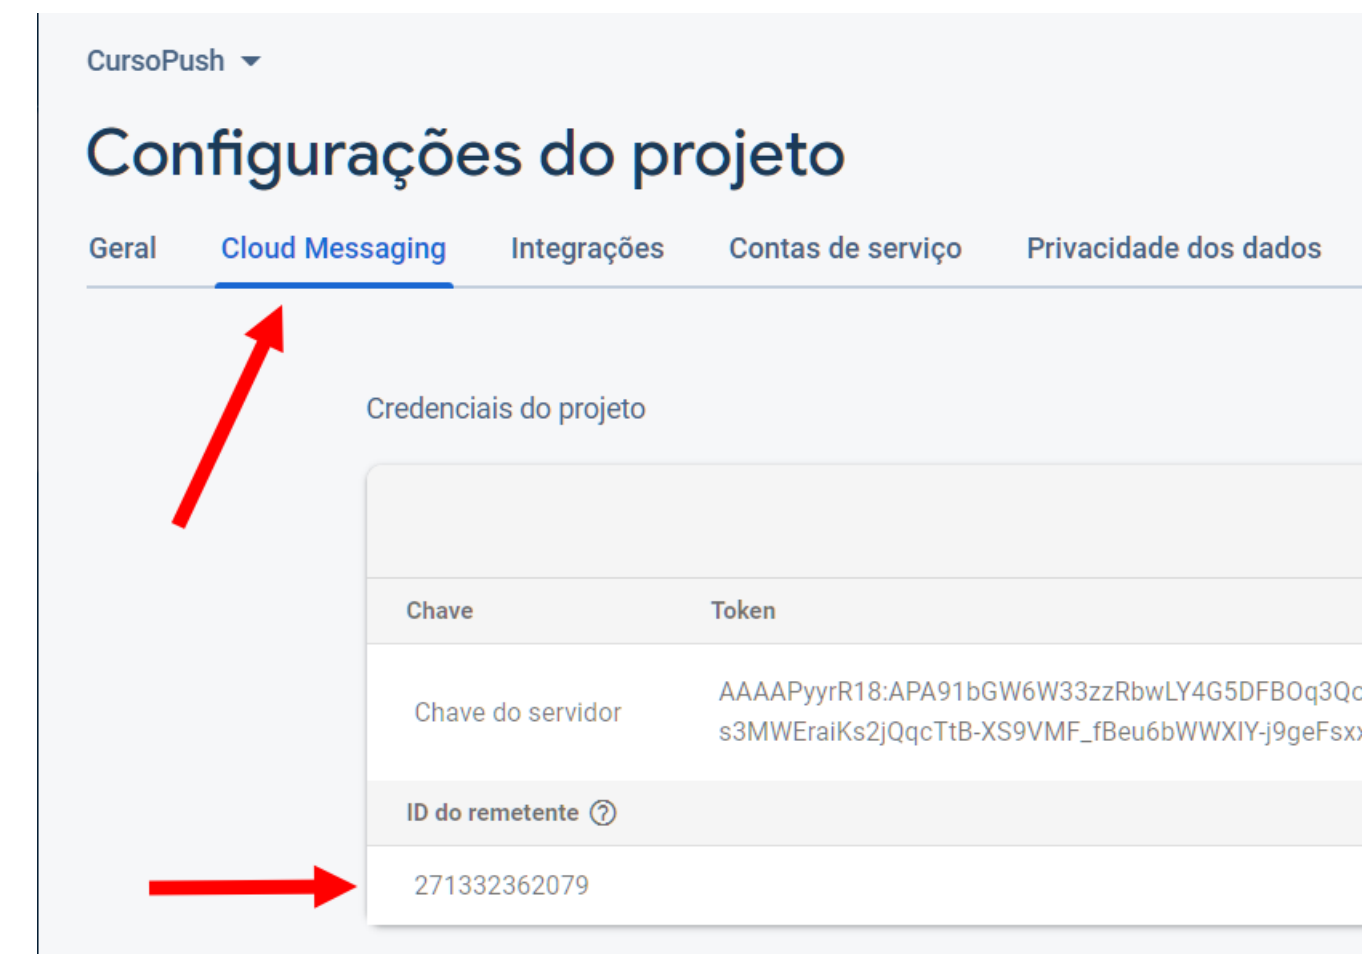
CursoPush

Configurações do projeto

Geral Cloud Messaging Integrações Contas de serviço Privacidade dos dados

Credenciais do projeto

| Chave | Token |
|---|---|
| Chave do servidor | AAAAPyyrR18:APA91bGW6W33zzRbwLY4G5DFBOq3Q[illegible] s3MWEraiKs2jQqcTtB-XS9VMF_fBeu6bWWXIY-j9geFsx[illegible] |

ID do remetente ?

271332362079